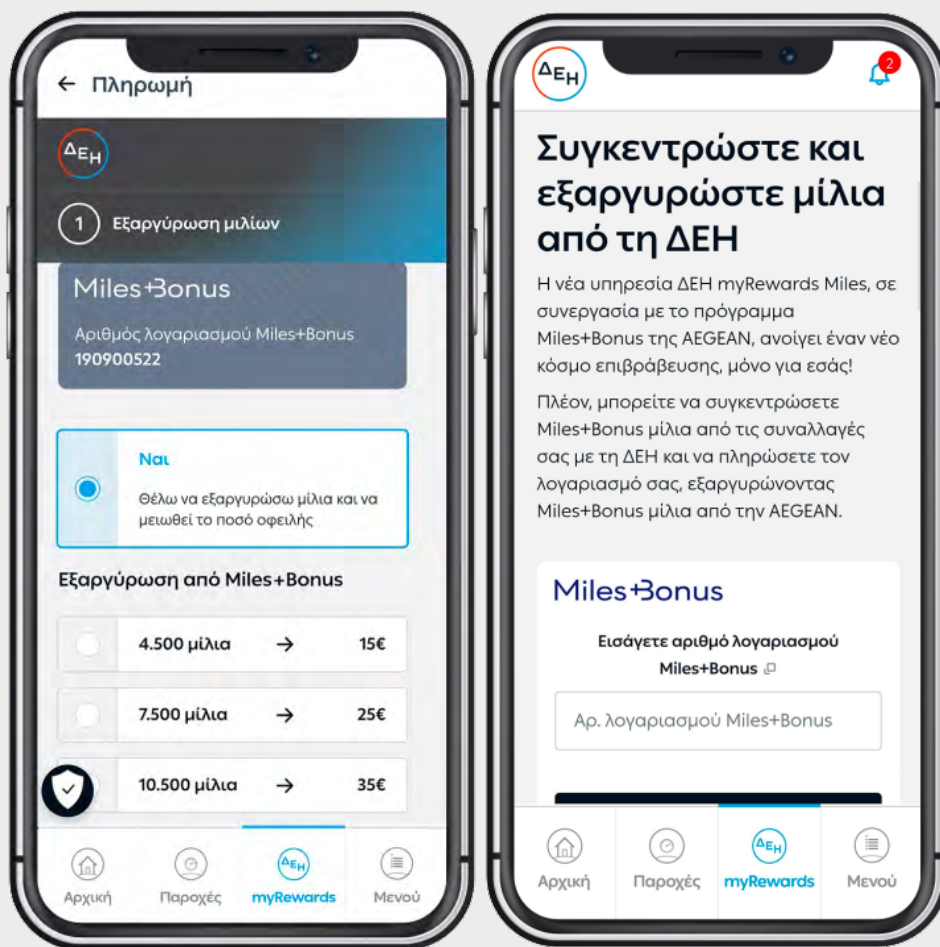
← Πληρωμή

ΔΕΗ

1 Εξαργύρωση μιλίων

Miles+Bonus

Αριθμός λογαριασμού Miles+Bonus
190900522

Ναι

Θέλω να εξαργυρώσω μίλια και να μειωθεί το ποσό οφειλής

Εξαργύρωση από Miles+Bonus

4.500 μίλια → 15€

7.500 μίλια → 25€

10.500 μίλια → 35€

Αρχική Παροχές myRewards Μενού

ΔΕΗ

2

Συγκεντρώστε και εξαργυρώστε μίλια από τη ΔΕΗ

Η νέα υπηρεσία ΔΕΗ myRewards Miles, σε συνεργασία με το πρόγραμμα Miles+Bonus της AEGEAN, ανοίγει έναν νέο κόσμο επιβράβευσης, μόνο για εσάς!

Πλέον, μπορείτε να συγκεντρώσετε Miles+Bonus μίλια από τις συναλλαγές σας με τη ΔΕΗ και να πληρώσετε τον λογαριασμό σας, εξαργυρώνοντας Miles+Bonus μίλια από την AEGEAN.

Miles+Bonus

Εισάγετε αριθμό λογαριασμού Miles+Bonus

Αρ. λογαριασμού Miles+Bonus

Αρχική Παροχές myRewards Μενού